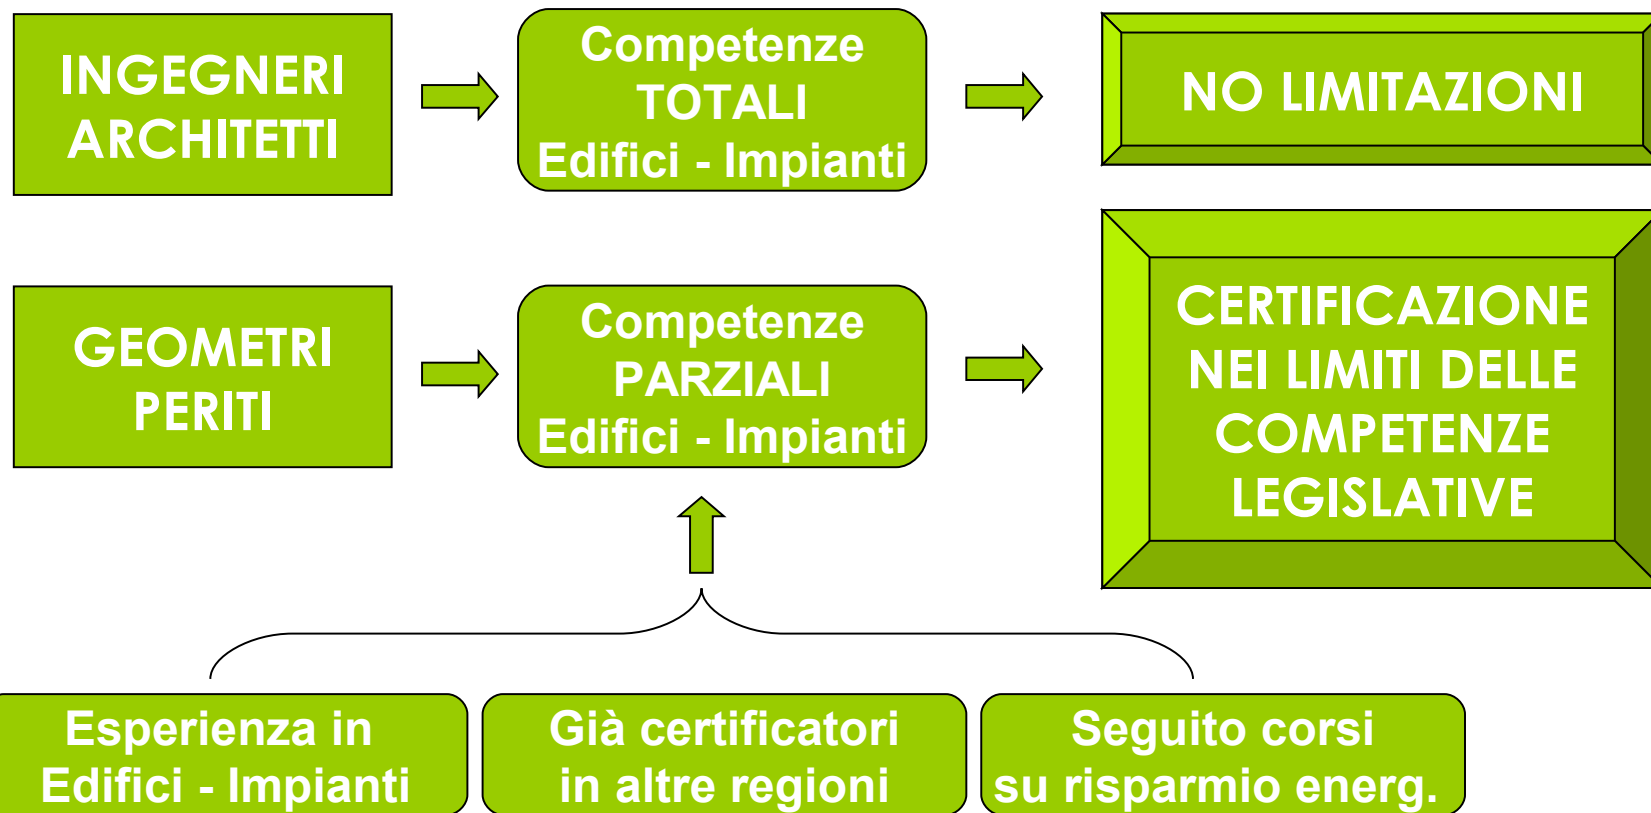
INGEGNERI
ARCHITETTI

Competenze
TOTALI
Edifici - Impianti

NO LIMITAZIONI

GEOMETRI
PERITI

Competenze
PARZIALI
Edifici - Impianti

CERTIFICAZIONE
NEI LIMITI DELLE
COMPETENZE
LEGISLATIVE

Esperienza in
Edifici - Impianti

Già certificatori
in altre regioni

Seguito corsi
su risparmio energ.